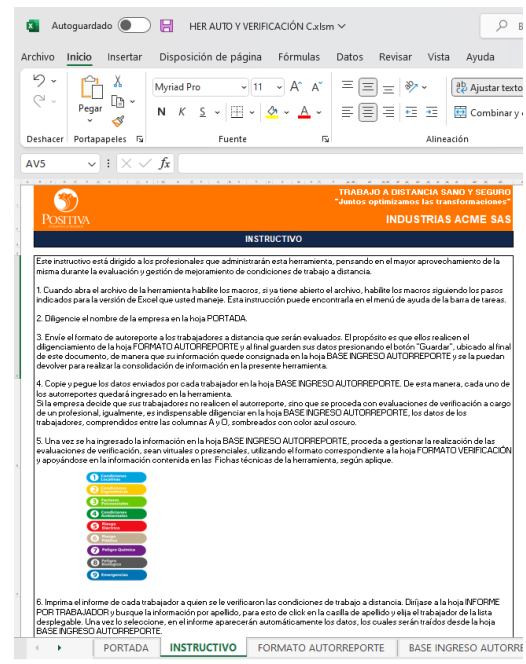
Autoguardado HER AUTO Y VERIFICACIÓN C.xlsm

Archivo Inicio Insertar Disposición de página Fórmulas Datos Revisar Vista Ayuda

Pegar Myriad Pro 11 A A N K S A Ajustar texto Combinar y

Deshacer Portapapeles Fuente Alineación

AV5 fx

POSITIVA

TRABAJO A DISTANCIA SANO Y SEGURO
"Juntos optimizamos las transformaciones"

INDUSTRIAS ACME SAS

INSTRUCTIVO

Este instructivo está dirigido a los profesionales que administrarán esta herramienta, pensando en el mayor aprovechamiento de la misma durante la evaluación y gestión de mejoramiento de condiciones de trabajo a distancia.

1. Cuando abra el archivo de la herramienta habilite los macros, si ya tiene abierto el archivo, habilite los macros siguiendo los pasos indicados para la versión de Excel que usted maneje. Esta instrucción puede encontrarla en el menú de ayuda de la barra de tareas.

2. Diligencie el nombre de la empresa en la hoja PORTADA.

3. Envíe el formato de autoreporte a los trabajadores a distancia que serán evaluados. El propósito es que ellos realicen el diligenciamiento de la hoja FORMATO AUTORREPORTE y al final guarden sus datos presionando el botón "Guardar", ubicado al final de este documento, de manera que su información quede consignada en la hoja BASE INGRESO AUTORREPORTE y se la puedan devolver para realizar la consolidación de información en la presente herramienta.

4. Copie y pegue los datos enviados por cada trabajador en la hoja BASE INGRESO AUTORREPORTE. De esta manera, cada uno de los autoreportes quedará ingresado en la herramienta.
Si la empresa decide que sus trabajadores no realicen el autorreporte, sino que se proceda con evaluaciones de verificación a cargo de un profesional, igualmente, es indispensable diligenciar en la hoja BASE INGRESO AUTORREPORTE, los datos de los trabajadores, comprendidos entre las columnas A y O, sombreados con color azul oscuro.

5. Una vez se ha ingresado la información en la hoja BASE INGRESO AUTORREPORTE, proceda a gestionar la realización de las evaluaciones de verificación, sean virtuales o presenciales, utilizando el formato correspondiente a la hoja FORMATO VERIFICACIÓN y apoyándose en la información contenida en las Fichas técnicas de la herramienta, según aplique.

1 Condiciones Locativas
2 Condiciones Ergonómicas
3 Factores Psicosociales
4 Condiciones Ambientales
5 Riesgo Eléctrico
6 Riesgo Público
7 Peligro Químico
8 Peligro Biológico
9 Emergencias

6. Imprima el informe de cada trabajador a quien se le verificaron las condiciones de trabajo a distancia. Diríjase a la hoja INFORME POR TRABAJADOR y busque la información por apellido, para esto de click en la casilla de apellido y elija el trabajador de la lista desplegable. Una vez lo seleccione, en el informe aparecerán automáticamente los datos, los cuales serán traídos desde la hoja BASE INGRESO AUTORREPORTE.

PORTADA INSTRUCTIVO FORMATO AUTORREPORTE BASE INGRESO AUTO